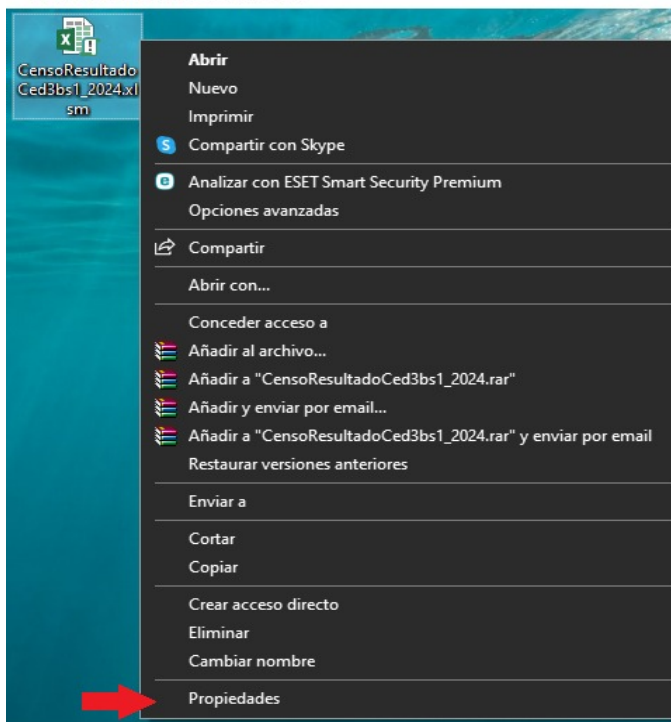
CensoResultadoCed3bs1_2024.xlsm

Abrir
Nuevo
Imprimir
Compartir con Skype

Analizar con ESET Smart Security Premium
Opciones avanzadas

Compartir

Abrir con...

Conceder acceso a
Añadir al archivo...
Añadir a "CensoResultadoCed3bs1_2024.rar"
Añadir y enviar por email...
Añadir a "CensoResultadoCed3bs1_2024.rar" y enviar por email
Restaurar versiones anteriores

Enviar a

Cortar
Copiar

Crear acceso directo
Eliminar
Cambiar nombre

Propiedades